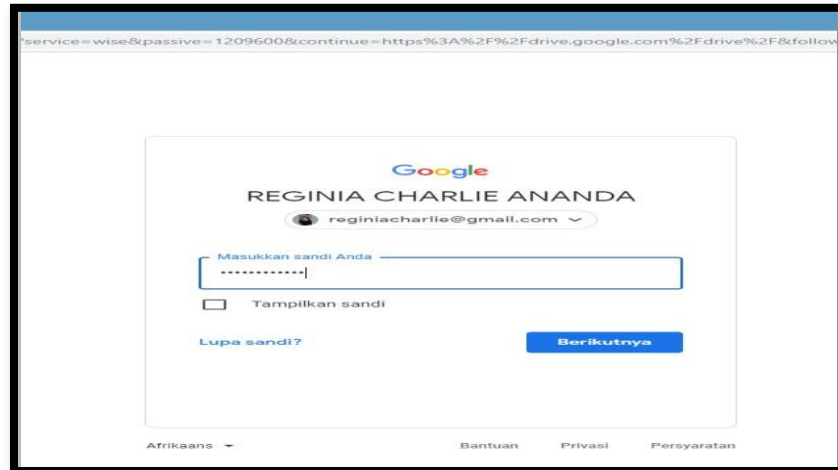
?service=wise&passive=1209600&continue=https%3A%2F%2Fdrive.google.com%2Fdrive%2F&follow

Google

REGINIA CHARLIE ANANDA

reginiacharlie@gmail.com

Masukkan sandi Anda

••••••••••••

Tampilkan sandi

Lupa sandi?

Berikutnya

Afrikaans

Bantuan

Privasi

Persyaratan